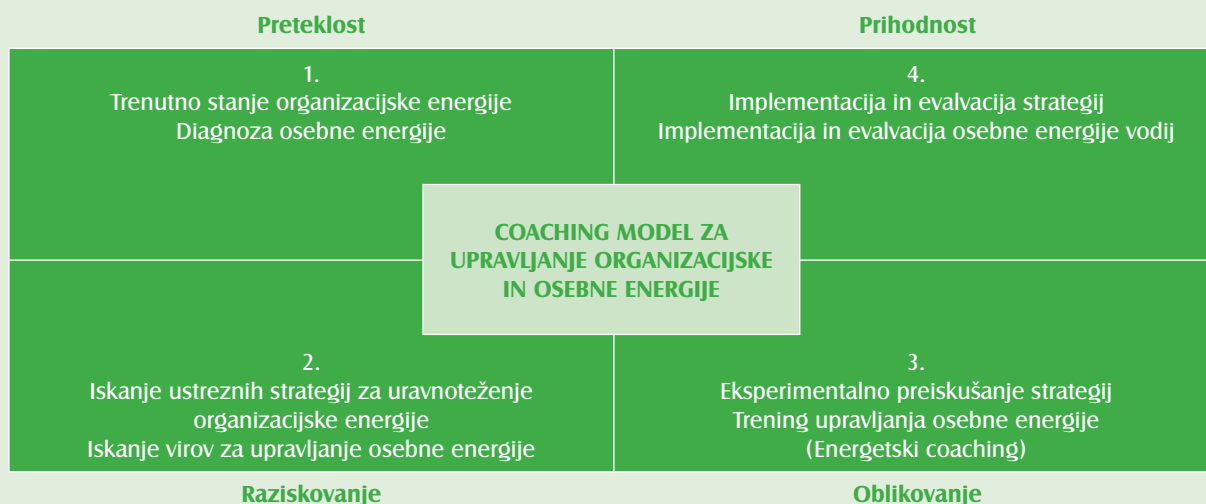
Preteklost

Prihodnost

1.
Trenutno stanje organizacijske energije
Diagnoza osebne energije

4.
Implementacija in evalvacija strategij
Implementacija in evalvacija osebne energije vodij

COACHING MODEL ZA UPRAVLJANJE ORGANIZACIJSKE IN OSEBNE ENERGIJE

2.
Iskanje ustreznih strategij za uravnoteženje organizacijske energije
Iskanje virov za upravljanje osebne energije

3.
Eksperimentalno preiskušanje strategij
Trening upravljanja osebne energije
(Energetski coaching)

Raziskovanje

Oblikovanje